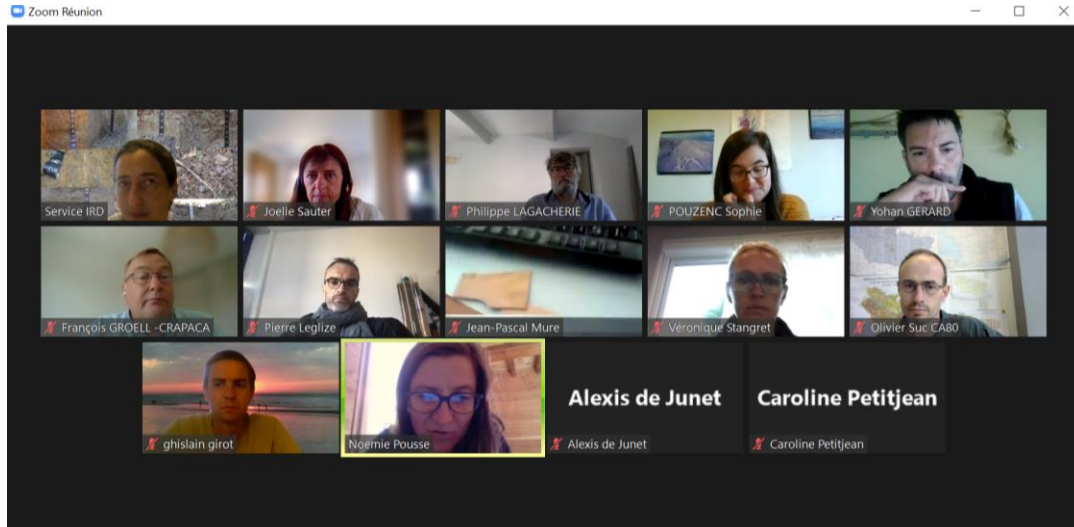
Zoom Réunion

Service IRD
Joelle Sauter
Philippe LAGACHERIE
POUZENC Sophie
Yohan GERARD
François GROELL -CRAPACA
Pierre Leglize
Jean-Pascal Mure
Véronique Stangret
Olivier Suc CA80
ghislain girot
Noemie Pousse
Alexis de Junet
Alexis de Junet
Caroline Petitjean
Caroline Petitjean